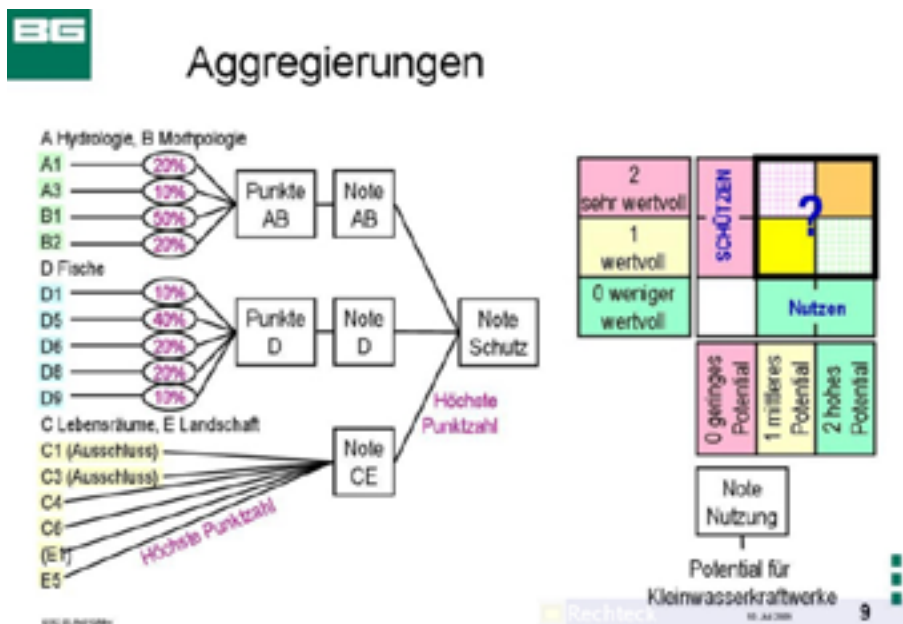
BG

Aggregierungen

A Hydrologie, B Morphologie

A1 20%
A3 10%
B1 50%
B2 20%

Punkte AB

Note AB

D Fische

D1 10%
D5 40%
D6 20%
D8 20%
D9 10%

Punkte D

Note D

Note Schutz

Höchste Punktzahl

C Lebensräume, E Landschaft

C1 (Ausschluss)
C3 (Ausschluss)
C4
C6
(E1)
E5

Höchste Punktzahl

Note CE

2 sehr wertvoll

1 wertvoll

0 weniger wertvoll

SCHÜTZEN

?

Nutzen

0 geringes Potential

1 mittleres Potential

2 hohes Potential

Note Nutzung

Potential für Kleinwasserkraftwerke

Rechteck

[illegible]

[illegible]

9